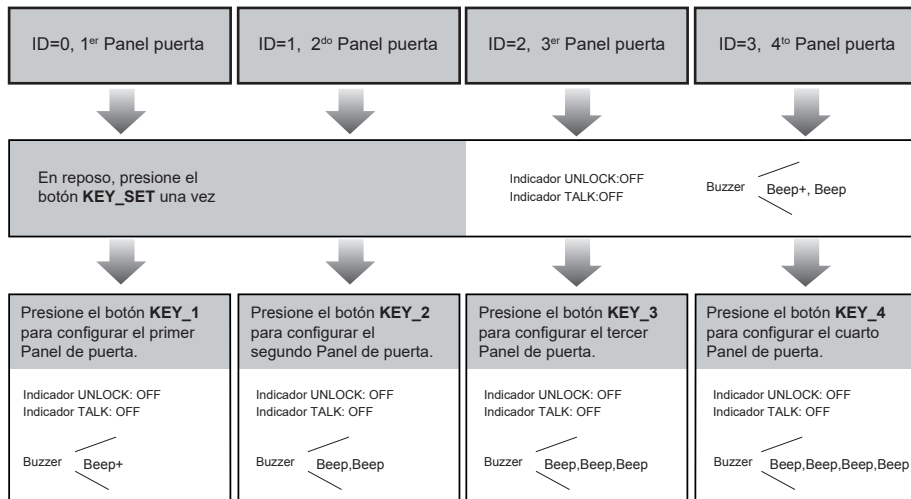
ID=0, 1$^{er}$ Panel puerta

ID=1, 2$^{do}$ Panel puerta

ID=2, 3$^{er}$ Panel puerta

ID=3, 4$^{to}$ Panel puerta

En reposo, presione el botón **KEY_SET** una vez

Indicador UNLOCK:OFF
Indicador TALK:OFF

Buzzer Beep+, Beep

Presione el botón **KEY_1** para configurar el primer Panel de puerta.

Indicador UNLOCK: OFF
Indicador TALK: OFF

Buzzer Beep+

Presione el botón **KEY_2** para configurar el segundo Panel de puerta.

Indicador UNLOCK: OFF
Indicador TALK: OFF

Buzzer Beep,Beep

Presione el botón **KEY_3** para configurar el tercer Panel de puerta.

Indicador UNLOCK: OFF
Indicador TALK: OFF

Buzzer Beep,Beep,Beep

Presione el botón **KEY_4** para configurar el cuarto Panel de puerta.

Indicador UNLOCK: OFF
Indicador TALK: OFF

Buzzer Beep,Beep,Beep,Beep